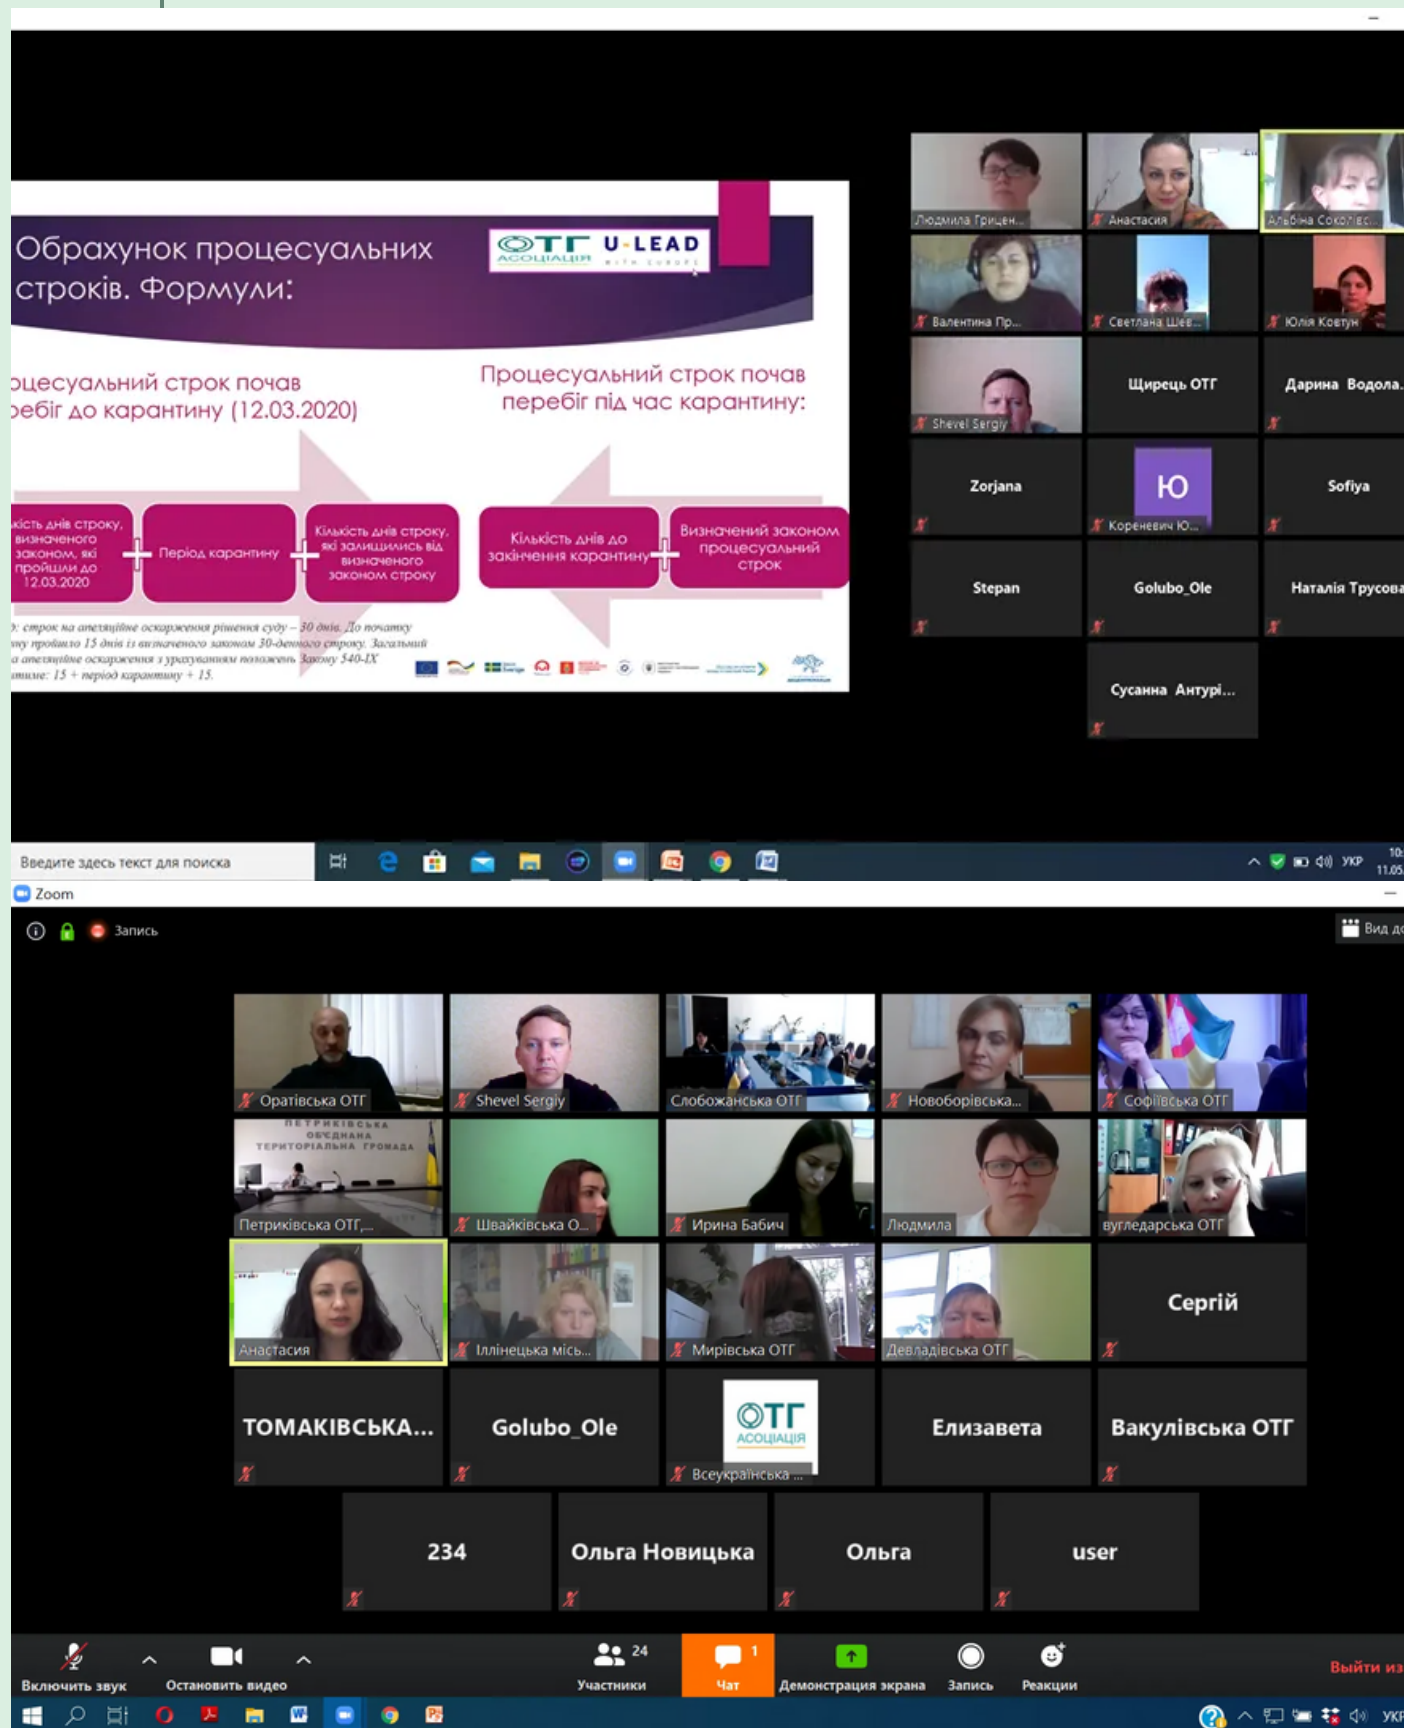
Обрахунок процесуальних строків. Формули:

ОТГ АСОЦІАЦІЯ U-LEAD WITH EUROPE

оцесуальний строк почав ребіг до карантину (12.03.2020)

Процесуальний строк почав перебіг під час карантину:

кість днів строку, визначеного законом, які пройшли до 12.03.2020 + Період карантину + Кількість днів строку, які залишились від визначеного законом строку

Кількість днів до закінчення карантину + Визначений законом процесуальний строк

: строк на апеляційне оскарження рішення суду – 30 днів. До початку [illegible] пройшло 15 днів із визначеного законом 30-денного строку. Загальний а апеляційне оскарження з урахуванням положень Закону 540-IX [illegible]: 15 + період карантину + 15.

Людмила Грицен...
Анастасия
Альбіна Соколівс...
Валентина Пр...
Светлана Шев...
Юлія Ковтун
Shevel Sergiy
Щирець ОТГ
Дарина Водола...
Zorjana
Ю
Кореневич Ю...
Sofiya
Stepan
Golubo_Ole
Наталія Трусова
Сусанна Антурі...

Введите здесь текст для поиска
УКР
10:
11.05

Zoom
Запись
Вид

Оратівська ОТГ
Shevel Sergiy
Слобожанська ОТГ
Новоборівська...
Софіївська ОТГ
ПЕТРИКІВСЬКА ОБ'ЄДНАНА ТЕРИТОРІАЛЬНА ГРОМАДА
Петриківська ОТГ,...
Швайківська О...
Ирина Бабич
Людмила
вугледарська ОТГ
Анастасия
Іллінецька місь...
Мирівська ОТГ
Девладівська ОТГ
Сергій
ТОМАКІВСЬКА...
Golubo_Ole
ОТГ АСОЦІАЦІЯ
Всеукраїнська ...
Елизавета
Вакулівська ОТГ
234
Ольга Новицька
Ольга
user

Включить звук
Остановить видео
24
Участники
1
Чат
Демонстрация экрана
Запись
Реакции
Выйти из
УКР